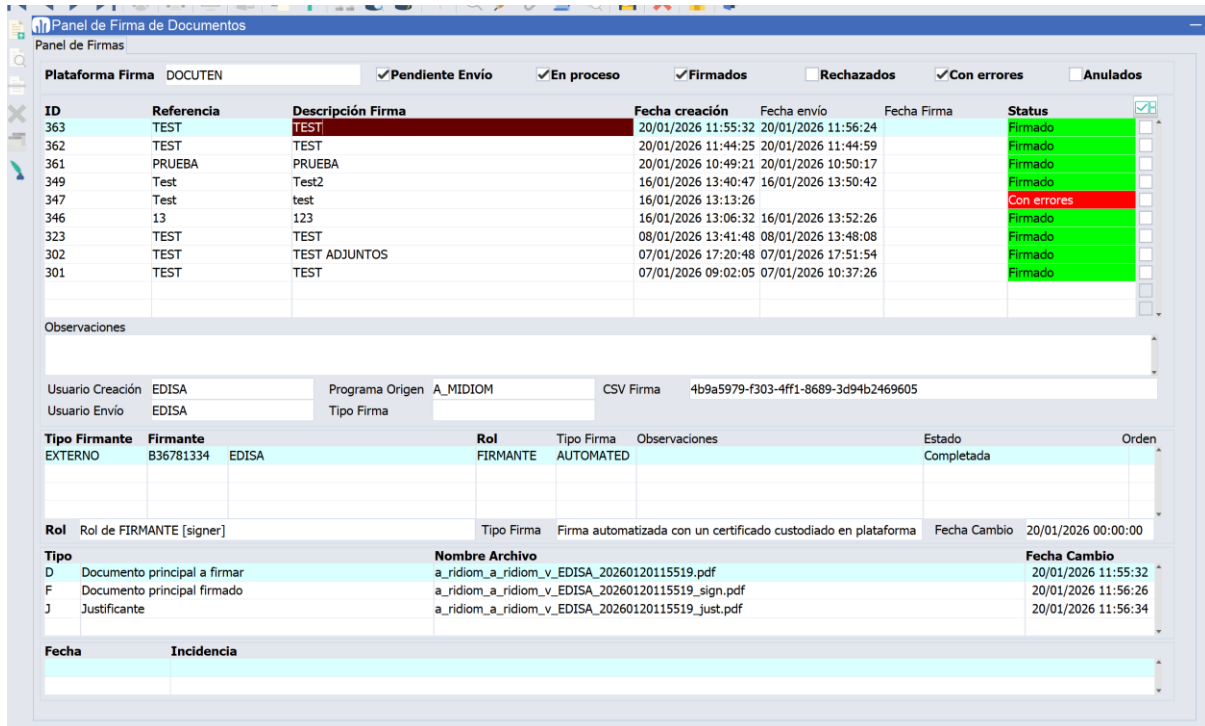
Panel de Firma de Documentos

Panel de Firmas

Plataforma Firma DOCUTEN ✓Pendiente Envío ✓En proceso ✓Firmados Rechazados ✓Con errores Anulados

| ID | Referencia | Descripción Firma | Fecha creación | Fecha envío | Fecha Firma | Status |
|---|---|---|---|---|---|---|
| 363 | TEST | TEST | 20/01/2026 11:55:32 | 20/01/2026 11:56:24 | | Firmado |
| 362 | TEST | TEST | 20/01/2026 11:44:25 | 20/01/2026 11:44:59 | | Firmado |
| 361 | PRUEBA | PRUEBA | 20/01/2026 10:49:21 | 20/01/2026 10:50:17 | | Firmado |
| 349 | Test | Test2 | 16/01/2026 13:40:47 | 16/01/2026 13:50:42 | | Firmado |
| 347 | Test | test | 16/01/2026 13:13:26 | | | Con errores |
| 346 | 13 | 123 | 16/01/2026 13:06:32 | 16/01/2026 13:52:26 | | Firmado |
| 323 | TEST | TEST | 08/01/2026 13:41:48 | 08/01/2026 13:48:08 | | Firmado |
| 302 | TEST | TEST ADJUNTOS | 07/01/2026 17:20:48 | 07/01/2026 17:51:54 | | Firmado |
| 301 | TEST | TEST | 07/01/2026 09:02:05 | 07/01/2026 10:37:26 | | Firmado |

Observaciones

Usuario Creación EDISA Programa Origen A_MIDIOM CSV Firma 4b9a5979-f303-4ff1-8689-3d94b2469605
Usuario Envío EDISA Tipo Firma

| Tipo Firmante | Firmante | | Rol | Tipo Firma | Observaciones | Estado | Orden |
|---|---|---|---|---|---|---|---|
| EXTERNO | B36781334 | EDISA | FIRMANTE | AUTOMATED | | Completada | |

Rol Rol de FIRMANTE [signer] Tipo Firma Firma automatizada con un certificado custodiado en plataforma Fecha Cambio 20/01/2026 00:00:00

| Tipo | | Nombre Archivo | Fecha Cambio |
|---|---|---|---|
| D | Documento principal a firmar | a_ridiom_a_ridiom_v_EDISA_20260120115519.pdf | 20/01/2026 11:55:32 |
| F | Documento principal firmado | a_ridiom_a_ridiom_v_EDISA_20260120115519_sign.pdf | 20/01/2026 11:56:26 |
| J | Justificante | a_ridiom_a_ridiom_v_EDISA_20260120115519_just.pdf | 20/01/2026 11:56:34 |

| Fecha | Incidencia |
|---|---|